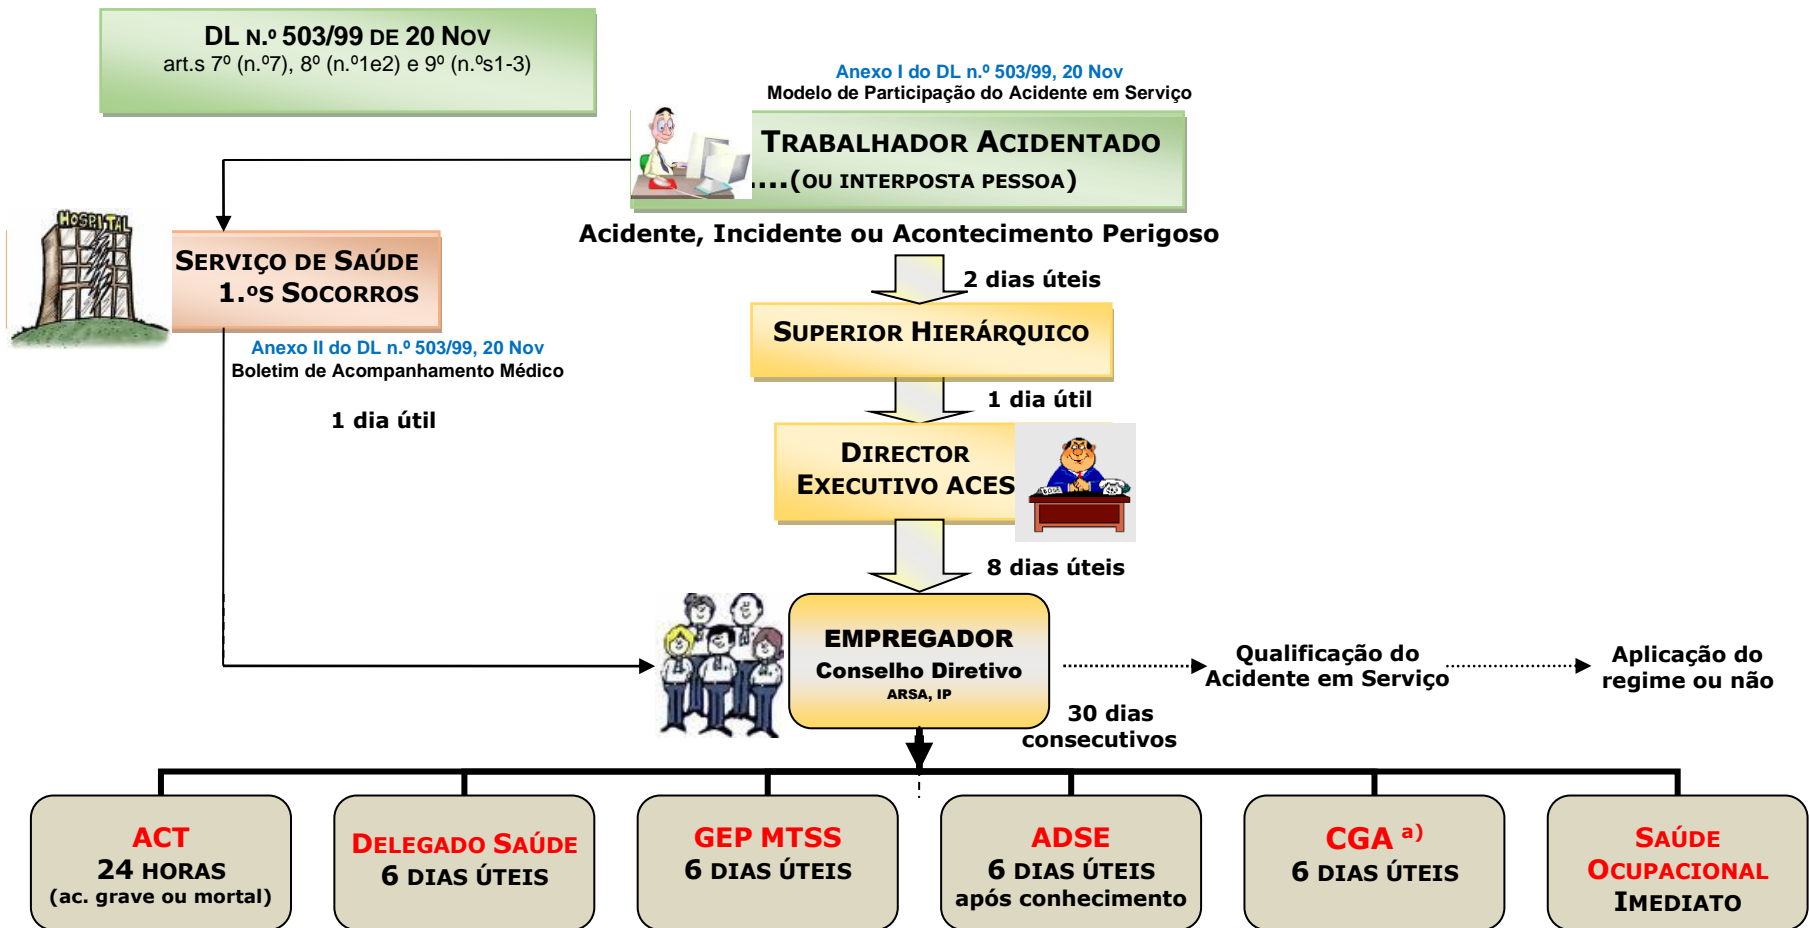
DL N.º 503/99 DE 20 NOV
art.s 7º (n.º7), 8º (n.º1e2) e 9º (n.ºs1-3)

Anexo I do DL n.º 503/99, 20 Nov
Modelo de Participação do Acidente em Serviço

TRABALHADOR ACIDENTADO
....(OU INTERPOSTA PESSOA)

HOSPITAL

SERVIÇO DE SAÚDE
1.ºS SOCORROS

Acidente, Incidente ou Acontecimento Perigoso

2 dias úteis

SUPERIOR HIERÁRQUICO

Anexo II do DL n.º 503/99, 20 Nov
Boletim de Acompanhamento Médico

1 dia útil

1 dia útil

DIRECTOR
EXECUTIVO ACES

8 dias úteis

EMPREGADOR
Conselho Diretivo
ARSA, IP

Qualificação do Acidente em Serviço

Aplicação do regime ou não

30 dias consecutivos

ACT
24 HORAS
(ac. grave ou mortal)

DELEGADO SAÚDE
6 DIAS ÚTEIS

GEP MTSS
6 DIAS ÚTEIS

ADSE
6 DIAS ÚTEIS
após conhecimento

CGA a)
6 DIAS ÚTEIS

SAÚDE
OCUPACIONAL
IMEDIATO